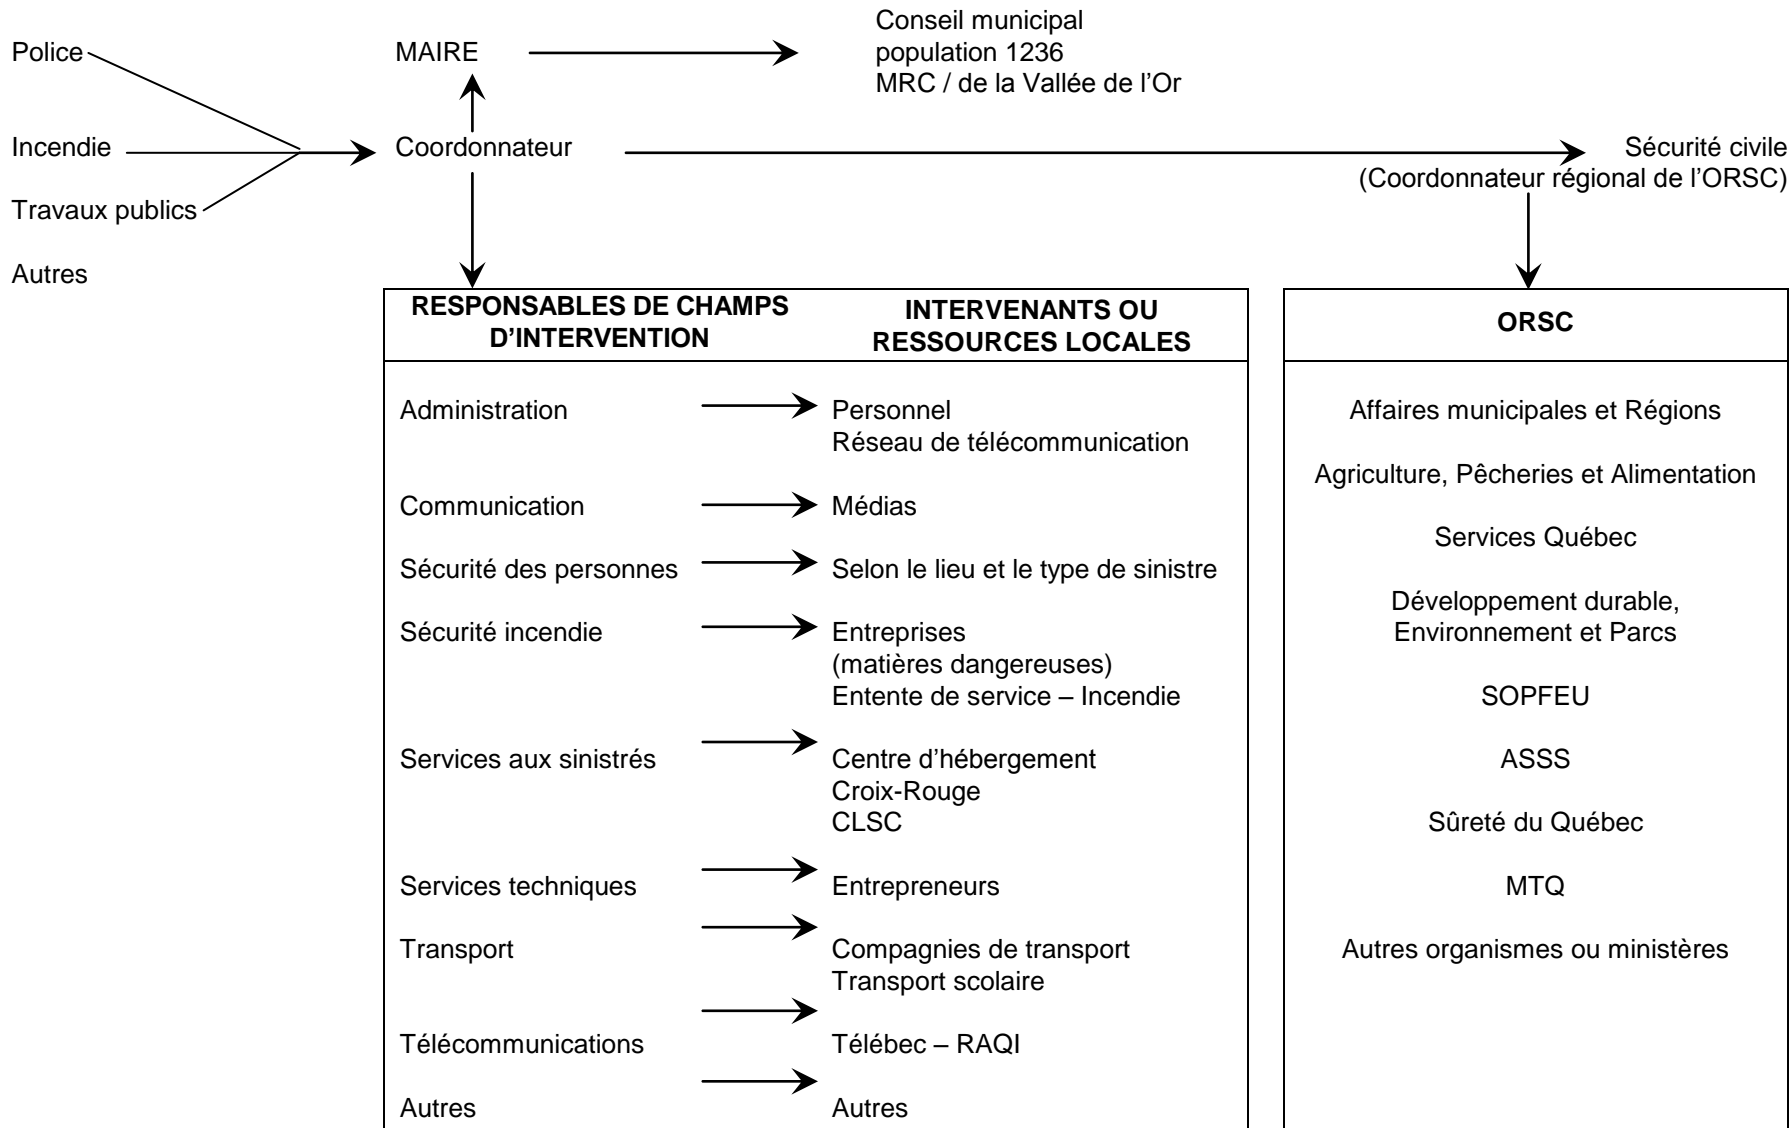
Police

Incendie

Travaux publics

Autres

MAIRE

Conseil municipal
population 1236
MRC / de la Vallée de l'Or

Coordonnateur

Sécurité civile
(Coordonnateur régional de l'ORSC)

| RESPONSABLES DE CHAMPS D'INTERVENTION | INTERVENANTS OU RESSOURCES LOCALES |
|---|---|
| Administration | Personnel<br>Réseau de télécommunication |
| Communication | Médias |
| Sécurité des personnes | Selon le lieu et le type de sinistre |
| Sécurité incendie | Entreprises<br>(matières dangereuses)<br>Entente de service – Incendie |
| Services aux sinistrés | Centre d'hébergement<br>Croix-Rouge<br>CLSC |
| Services techniques | Entrepreneurs |
| Transport | Compagnies de transport<br>Transport scolaire |
| Télécommunications | Télébec – RAQI |
| Autres | Autres |

| ORSC |
|---|
| Affaires municipales et Régions |
| Agriculture, Pêcheries et Alimentation |
| Services Québec |
| Développement durable, Environnement et Parcs |
| SOPFEU |
| ASSS |
| Sûreté du Québec |
| MTQ |
| Autres organismes ou ministères |